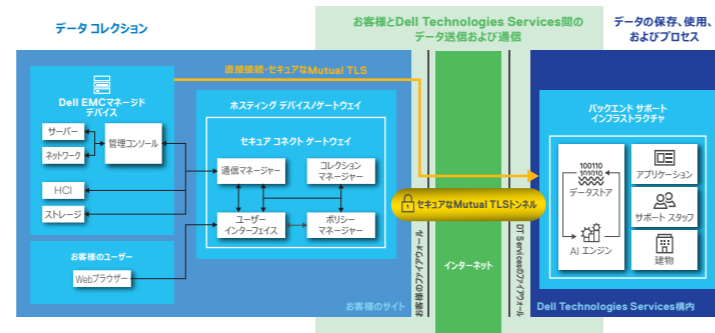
データ コレクション

お客様とDell Technologies Services間のデータ送信および通信

データの保存、使用、およびプロセス

直接接続・セキュアなMutual TLS

Dell EMCマネージド デバイス

サーバー

ネットワーク

管理コンソール

HCI

ストレージ

お客様のユーザー

Webブラウザー

ホスティング デバイス/ゲートウェイ

セキュア コネクト ゲートウェイ

通信マネージャー

コレクション マネージャー

ユーザー インターフェイス

ポリシー マネージャー

セキュアなMutual TLSトンネル

お客様のファイアウォール

インターネット

DT Servicesのファイアウォール

お客様のサイト

バックエンド サポート インフラストラクチャ

100110
101010
データストア

AI エンジン

アプリケーション

サポート スタッフ

建物

Dell Technologies Services構内